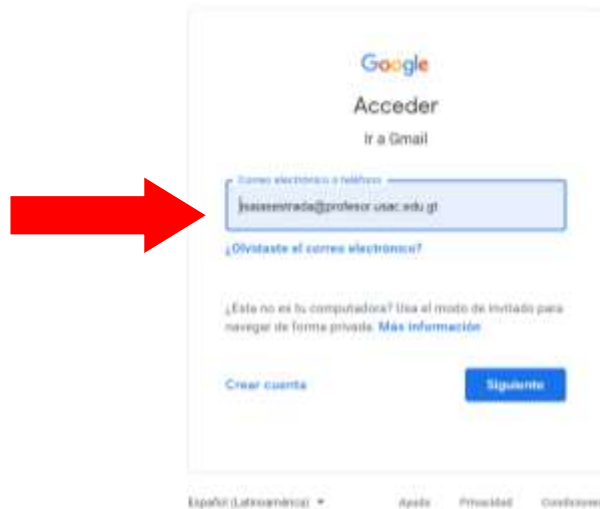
Google

Acceder

Ir a Gmail

Correo electrónico o teléfono

isaiasestrada@profesor.usac.edu.gt

¿Olvidaste el correo electrónico?

¿Esta no es tu computadora? Usa el modo de invitado para navegar de forma privada. Más información

Crear cuenta

Siguiente

Español (Latinoamérica) ▾

Ayuda

Privacidad

Condiciones